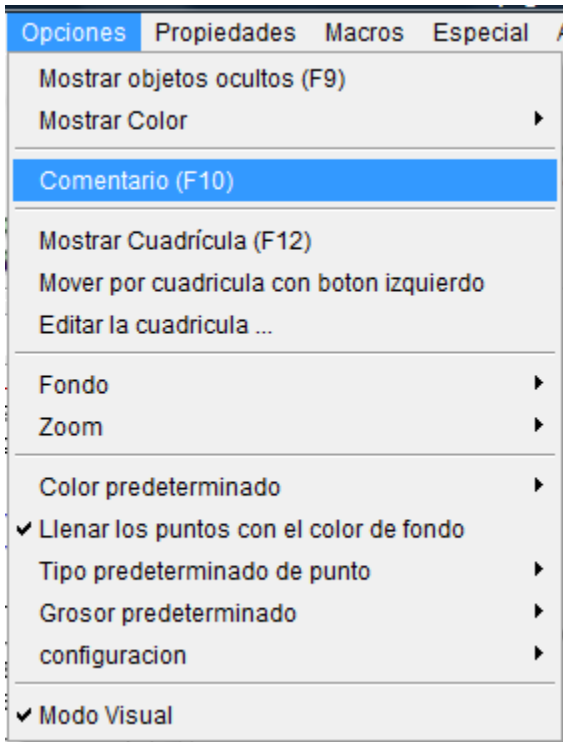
Opciones Propiedades Macros Especial

Mostrar objetos ocultos (F9)
Mostrar Color

Comentario (F10)

Mostrar Cuadrícula (F12)
Mover por cuadricula con boton izquierdo
Editar la cuadricula ...

Fondo
Zoom

Color predeterminado
✔ Llenar los puntos con el color de fondo
Tipo predeterminado de punto
Grosor predeterminado
configuracion

✔ Modo Visual